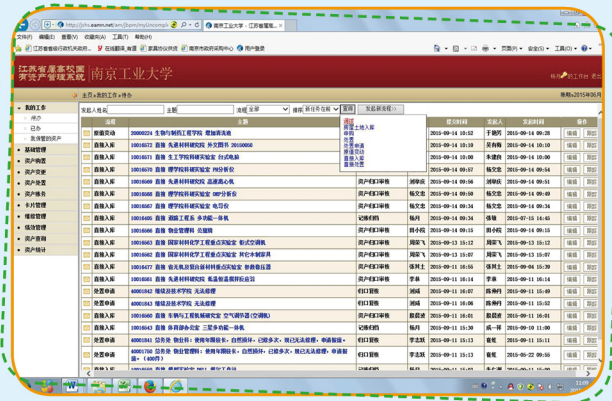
http://yhs.ezamn.net/am/fbpm/myUnicompIe
南京工业大学 - 江苏省属高...
文件(F) 编辑(E) 查看(V) 收藏夹(A) 工具(T) 帮助(H)
江苏省省级行政机关政府... 收藏链接_南图 家庭协议资源 南京市政府采购中心 用户登录
页面(P) 安全(S) 工具(O)
江苏省属高校国有资产管理系统
南京工业大学
杨伟 | 我的工作台 | 退出
主页 > 我的工作 > 待办
当前：2015年06月
我的工作
待办
已办
我发起的资产
基础管理
资产购置
资产变更
资产处置
资产维修
卡片管理
借用管理
报修管理
资产清查
资产统计
发起人姓名 主题 流程 全部 排序 新任务在前 查询 发起新流程
调拨
报废
入库
处置
外置申请
报废审批
直接入库
直接处置
| 流程 | 主题 | | | 接收时间 | 发起人 | 发起时间 | |
|---|---|---|---|---|---|---|---|
| 报修流程 | 20090224 生物与制药工程学院 灌溉演池 | | | 2015-09-14 10:52 | 于晓芳 | 2015-09-09 09:28 | 编辑 删除 |
| 直接入库 | 100105 直接 先进材料研究院 外发图书 20150056 | | | 2015-09-14 10:00 | 王一铭 | 2015-09-14 10:00 | 编辑 删除 |
| 直接入库 | 100105 直接 生工学院科研实验室 台式电脑 | | | 2015-09-14 10:00 | 朱建良 | 2015-09-14 10:00 | 编辑 删除 |
| 直接入库 | 100105 直接 理学院科研实验室 PH分析仪 | | | 2015-09-14 09:57 | 杨文忠 | 2015-09-14 09:57 | 编辑 删除 |
| 直接入库 | 100105 直接 先进材料研究院 | 资产科 | | 2015-09-14 09:56 | 刘幸运 | 2015-09-14 09:56 | 编辑 删除 |
| 直接入库 | 100105 直接 理学院科研实验室 CMP分析仪 | 资产科 | | 2015-09-14 09:54 | 杨文忠 | 2015-09-14 09:54 | 编辑 删除 |
| 直接入库 | 100105 直接 理学院科研实验室 电子仪 | 资产科 | | 2015-09-14 09:34 | 杨文忠 | 2015-09-14 09:34 | 编辑 删除 |
| 直接入库 | 100105 直接 道路工程系 多功能一体机 | 记账 | | 2015-09-14 09:25 | 张敏 | 2015-07-15 14:45 | 编辑 删除 |
| 直接入库 | 100105 直接 物业管理科 应急灯 | 资产科 | | 2015-09-14 09:05 | 田小玲 | 2015-09-14 09:05 | 编辑 删除 |
| 直接入库 | 100105 直接 国家材料化学工程重点实验室 彩式空调机 | 资产科 | | 2015-09-13 15:12 | 周荣飞 | 2015-09-13 15:12 | 编辑 删除 |
| 直接入库 | 100105 直接 国家材料化学工程重点实验室 对它分析仪 | 资产科 | | 2015-09-13 15:07 | 周荣飞 | 2015-09-13 15:07 | 编辑 删除 |
| 直接入库 | 100105 直接 化学化工学院科研实验室 参数极压器 | 资产科 | | 2015-09-11 16:56 | 张阿土 | 2015-09-11 16:56 | 编辑 删除 |
| 直接入库 | 100105 直接 先进材料研究院 | 资产科 | | 2015-09-11 16:51 | 李睿 | 2015-09-11 16:51 | 编辑 删除 |
| 处置申请 | 400010 继续教育学院 无法修理 | 归口 | | 2015-09-11 16:07 | 陈博兴 | 2015-09-11 15:49 | 编辑 删除 |
| 处置申请 | 400010 继续教育学院 无法修理 | 归口 | | 2015-09-11 16:07 | 陈博兴 | 2015-09-11 15:52 | 编辑 删除 |
| 直接入库 | 100105 直接 生物与工程院科研实验室 空气调节器(空调机) | 资产科 | | 2015-09-11 15:34 | 黎郁 | 2015-09-11 15:34 | 编辑 删除 |
| 直接入库 | 100105 直接 体育部办公室 三星多功能一体机 | 记账 | | 2015-09-11 15:30 | 成一羊 | 2015-09-09 11:00 | 编辑 删除 |
| 处置申请 | 400010 公房处 物业科：使用年限较长，自然损坏，已经多次 | | | 2015-09-11 15:13 | 李泓 | 2015-09-11 15:13 | 编辑 删除 |
| 处置申请 | 400010 公房处 物业管理科：使用年限较长，自然损坏，已经多次 | | | 2015-09-11 15:13 | 李泓 | 2015-09-22 09:56 | 编辑 删除 |
| 处置申请 | 400010 | | | 2015-09-11 15:13 | | | |
11:09